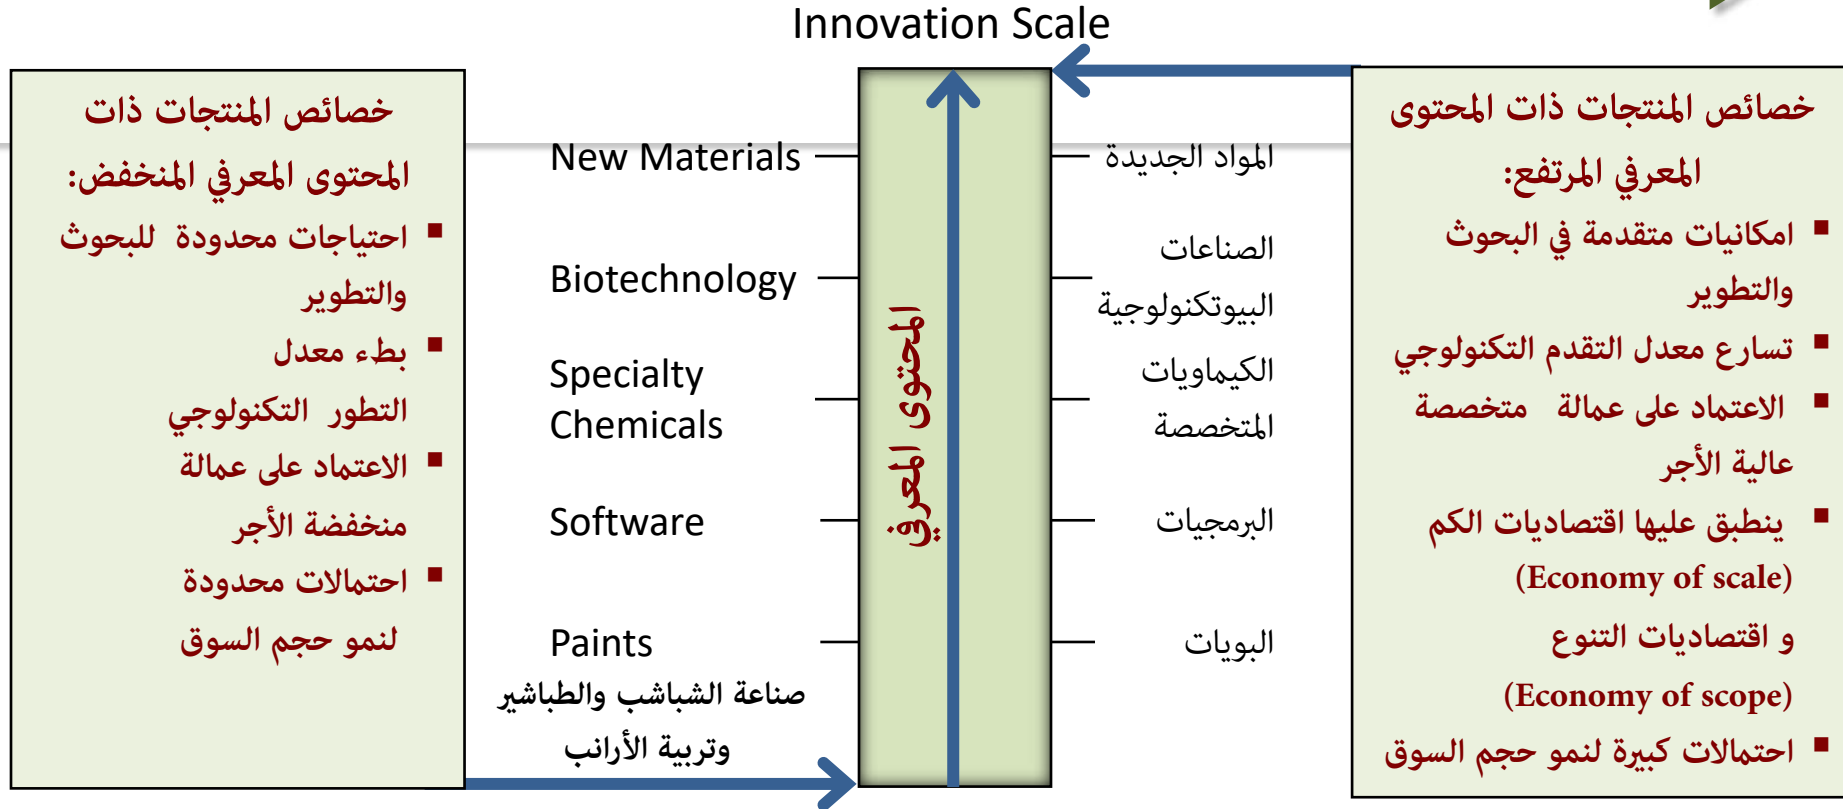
Innovation Scale

خصائص المنتجات ذات المحتوى المعرفي المرتفع:
▪ امكانيات متقدمة في البحوث والتطوير
▪ تسارع معدل التقدم التكنولوجي
▪ الاعتماد على عمالة متخصصة عالية الأجر
▪ ينطبق عليها اقتصاديات الكم (Economy of scale) و اقتصاديات التنوع (Economy of scope)
▪ احتمالات كبيرة لنمو حجم السوق

المواد الجديدة
الصناعات البيوتكنولوجية
الكيماويات المتخصصة
البرمجيات
البويات

المحتوى المعرفي

New Materials
Biotechnology
Specialty Chemicals
Software
Paints
صناعة الشباشب والطباشير وتربية الأرانب

خصائص المنتجات ذات المحتوى المعرفي المنخفض:
▪ احتياجات محدودة للبحوث والتطوير
▪ بطء معدل التطور التكنولوجي
▪ الاعتماد على عمالة منخفضة الأجر
▪ احتمالات محدودة لنمو حجم السوق